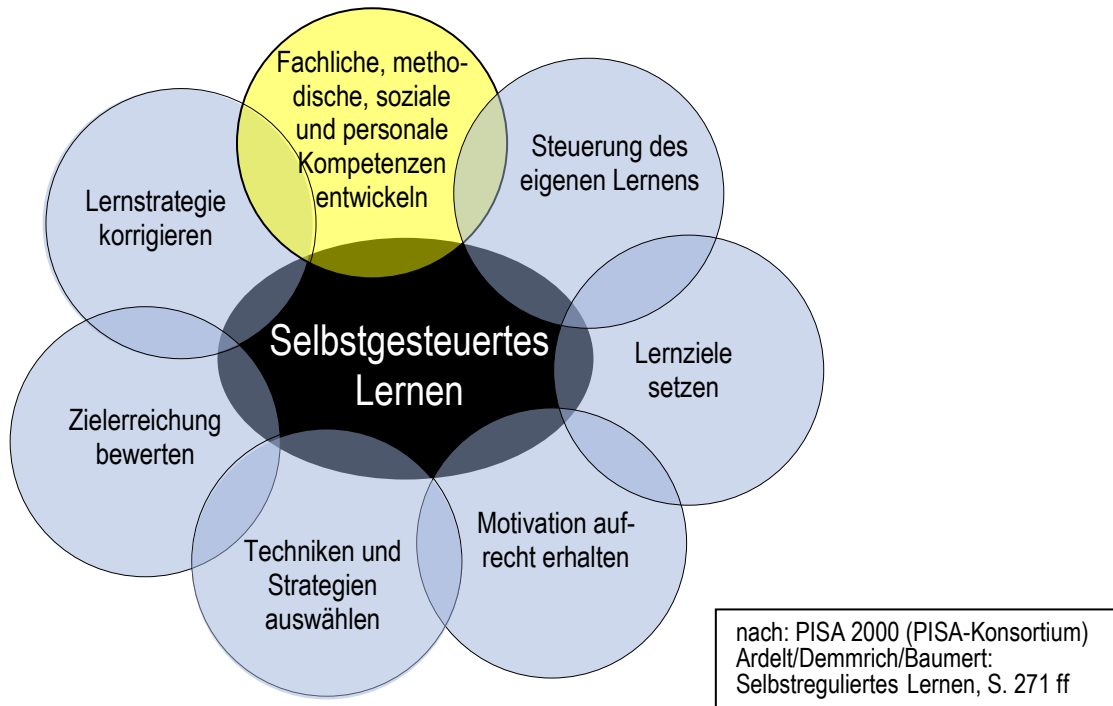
Fachliche, methodische, soziale und personale Kompetenzen entwickeln

Steuerung des eigenen Lernens

Lernziele setzen

Motivation aufrecht erhalten

Techniken und Strategien auswählen

Zielerreichung bewerten

Lernstrategie korrigieren

Selbstgesteuertes Lernen

nach: PISA 2000 (PISA-Konsortium)
Ardelt/Demmrich/Baumert:
Selbstreguliertes Lernen, S. 271 ff